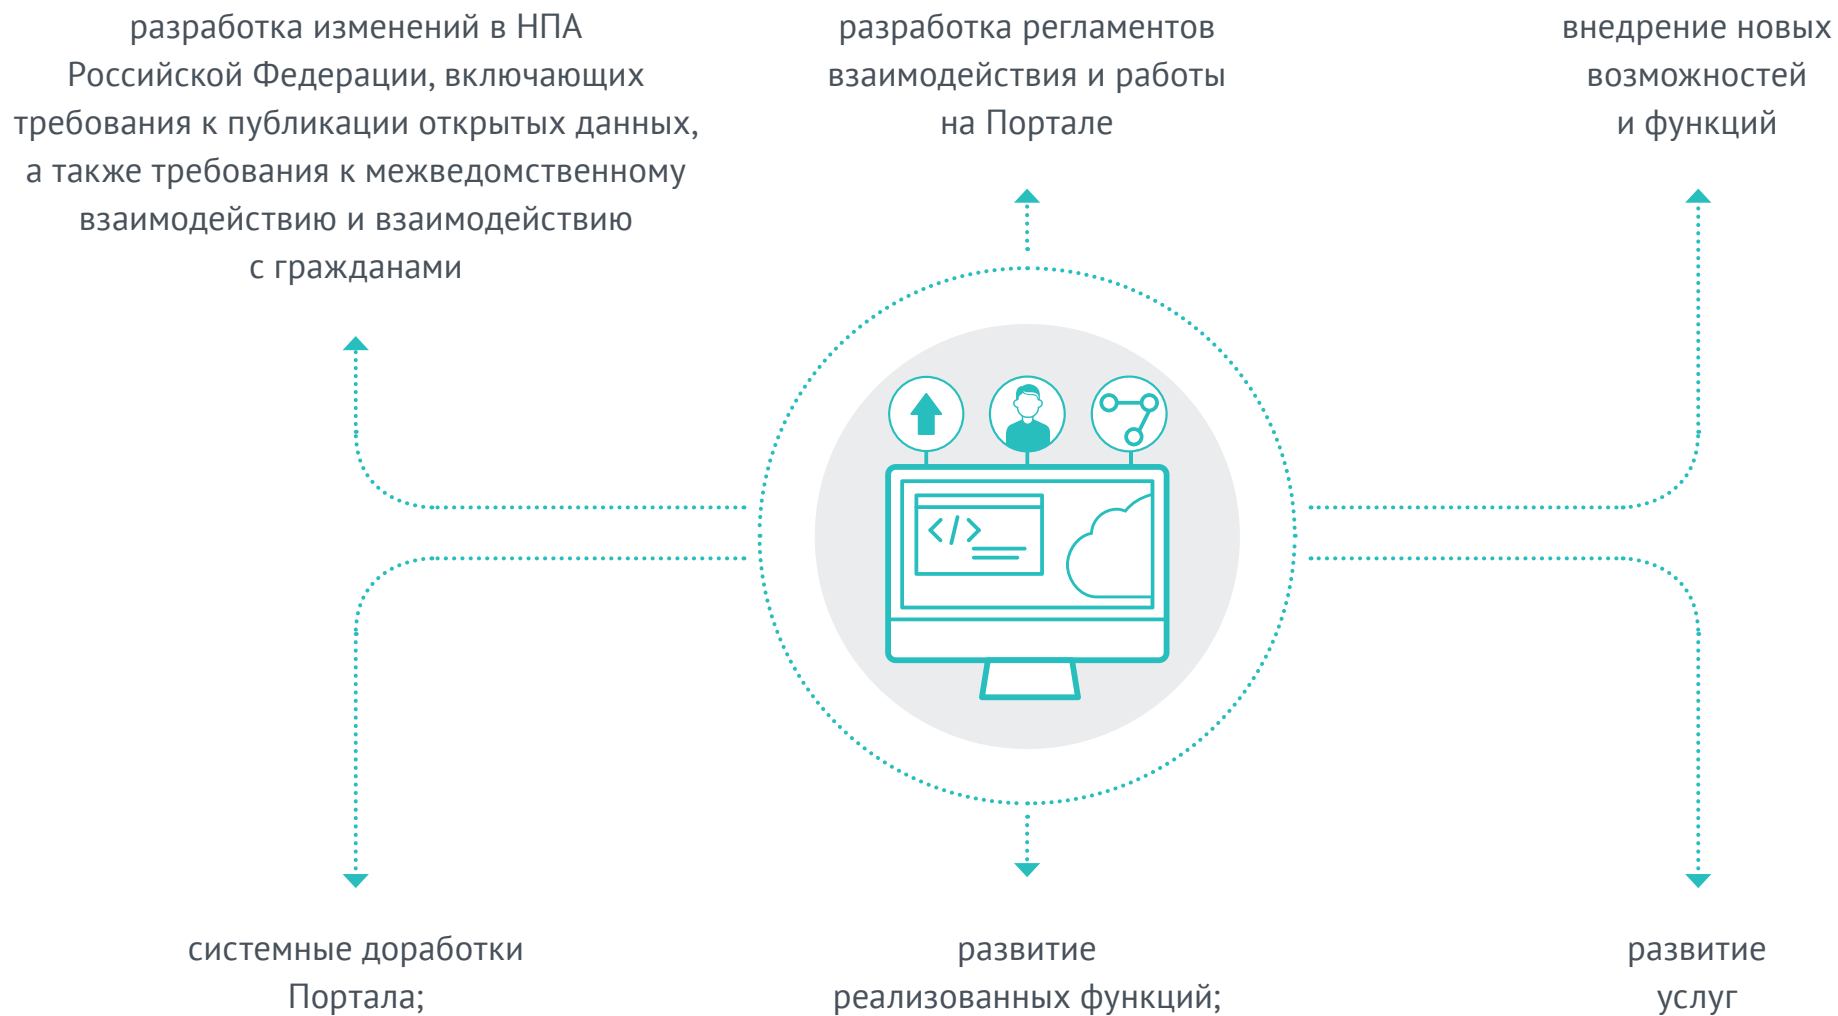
разработка изменений в НПА Российской Федерации, включающих требования к публикации открытых данных, а также требования к межведомственному взаимодействию и взаимодействию с гражданами

разработка регламентов взаимодействия и работы на Портале

внедрение новых возможностей и функций

</ >

системные доработки Портала;

развитие реализованных функций;

развитие услуг